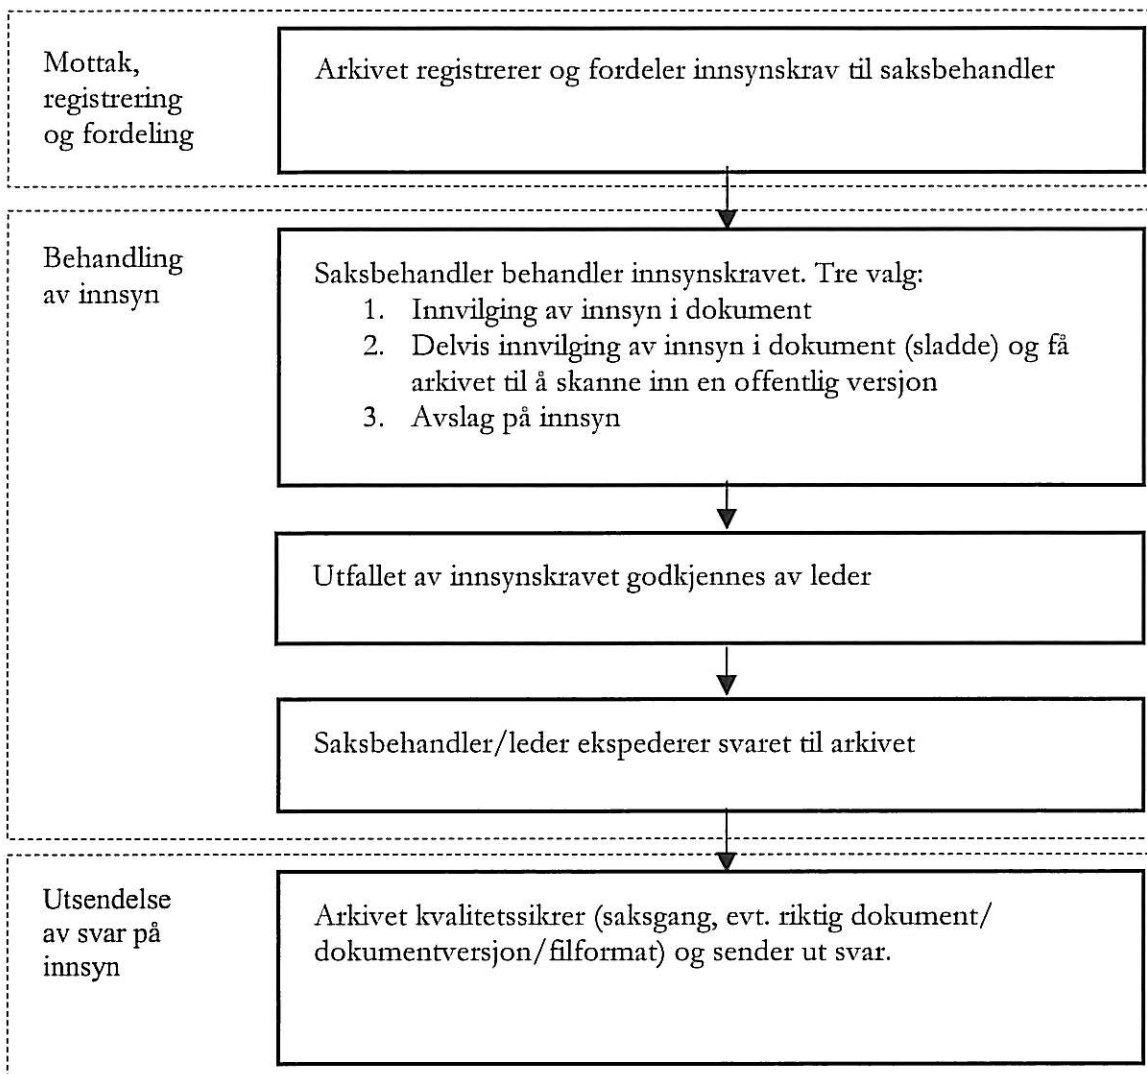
Mottak, registrering og fordeling

Arkivet registrerer og fordeler innsynskrav til saksbehandler

Behandling av innsyn

Saksbehandler behandler innsynskravet. Tre valg:
1. Innvilging av innsyn i dokument
2. Delvis innvilging av innsyn i dokument (sladde) og få arkivet til å skanne inn en offentlig versjon
3. Avslag på innsyn

Utfallet av innsynskravet godkjennes av leder

Saksbehandler/leder ekspederer svaret til arkivet

Utsendelse av svar på innsyn

Arkivet kvalitetssikrer (saksgang, evt. riktig dokument/ dokumentversjon/filformat) og sender ut svar.